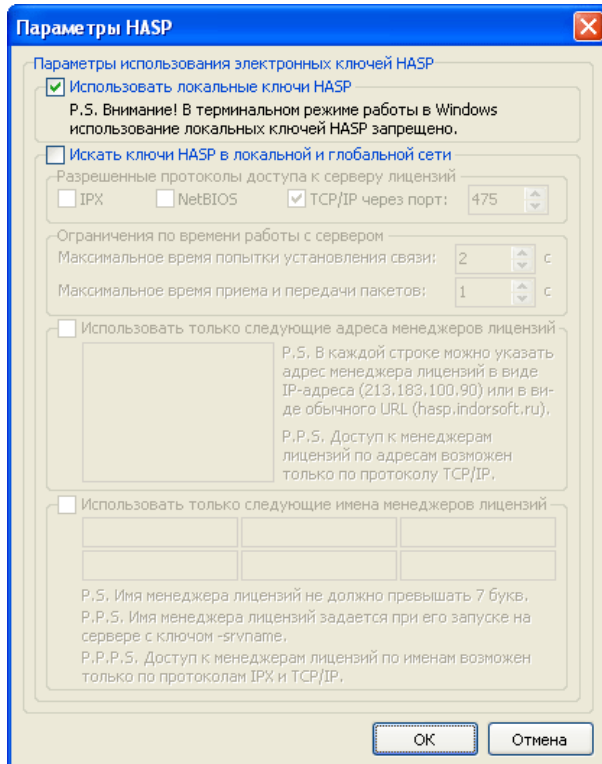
Параметры HASP

Параметры использования электронных ключей HASP

Использовать локальные ключи HASP

P.S. Внимание! В терминальном режиме работы в Windows использование локальных ключей HASP запрещено.

Искать ключи HASP в локальной и глобальной сети

Разрешенные протоколы доступа к серверу лицензий

IPX NetBIOS TCP/IP через порт: 475

Ограничения по времени работы с сервером

Максимальное время попытки установления связи: 2 с

Максимальное время приема и передачи пакетов: 1 с

Использовать только следующие адреса менеджеров лицензий

P.S. В каждой строке можно указать адрес менеджера лицензий в виде IP-адреса (213.183.100.90) или в виде обычного URL (hasp.indorsoft.ru).

P.P.S. Доступ к менеджерам лицензий по адресам возможен только по протоколу TCP/IP.

Использовать только следующие имена менеджеров лицензий

P.S. Имя менеджера лицензий не должно превышать 7 букв.
P.P.S. Имя менеджера лицензий задается при его запуске на сервере с ключом -srvname.
P.P.P.S. Доступ к менеджерам лицензий по именам возможен только по протоколам IPX и TCP/IP.

OK Отмена